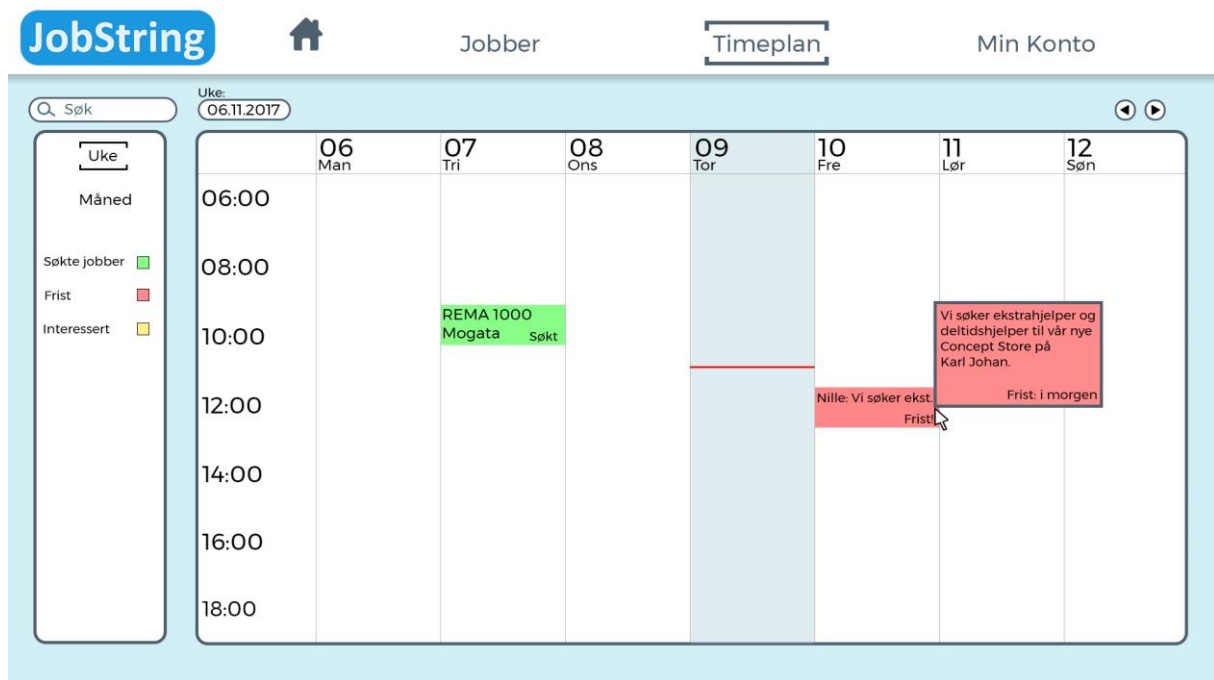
JobString

Jobber

Timeplan

Min Konto

Søk

Uke:
06.11.2017

Uke

Måned

Søkte jobber

Frist

Interessert

| | 06 Man | 07 Tri | 08 Ons | 09 Tor | 10 Fre | 11 Lør | 12 Søn |
|---|---|---|---|---|---|---|---|
| 06:00 | | | | | | | |
| 08:00 | | | | | | | |
| 10:00 | | REMA 1000 Mogata Søkt | | | | | |
| 12:00 | | | | | Nille: Vi søker ekst. Frist! | | |
| 14:00 | | | | | | | |
| 16:00 | | | | | | | |
| 18:00 | | | | | | | |

Vi søker ekstrahjelper og deltidshjelper til vår nye Concept Store på Karl Johan.

Frist: i morgen